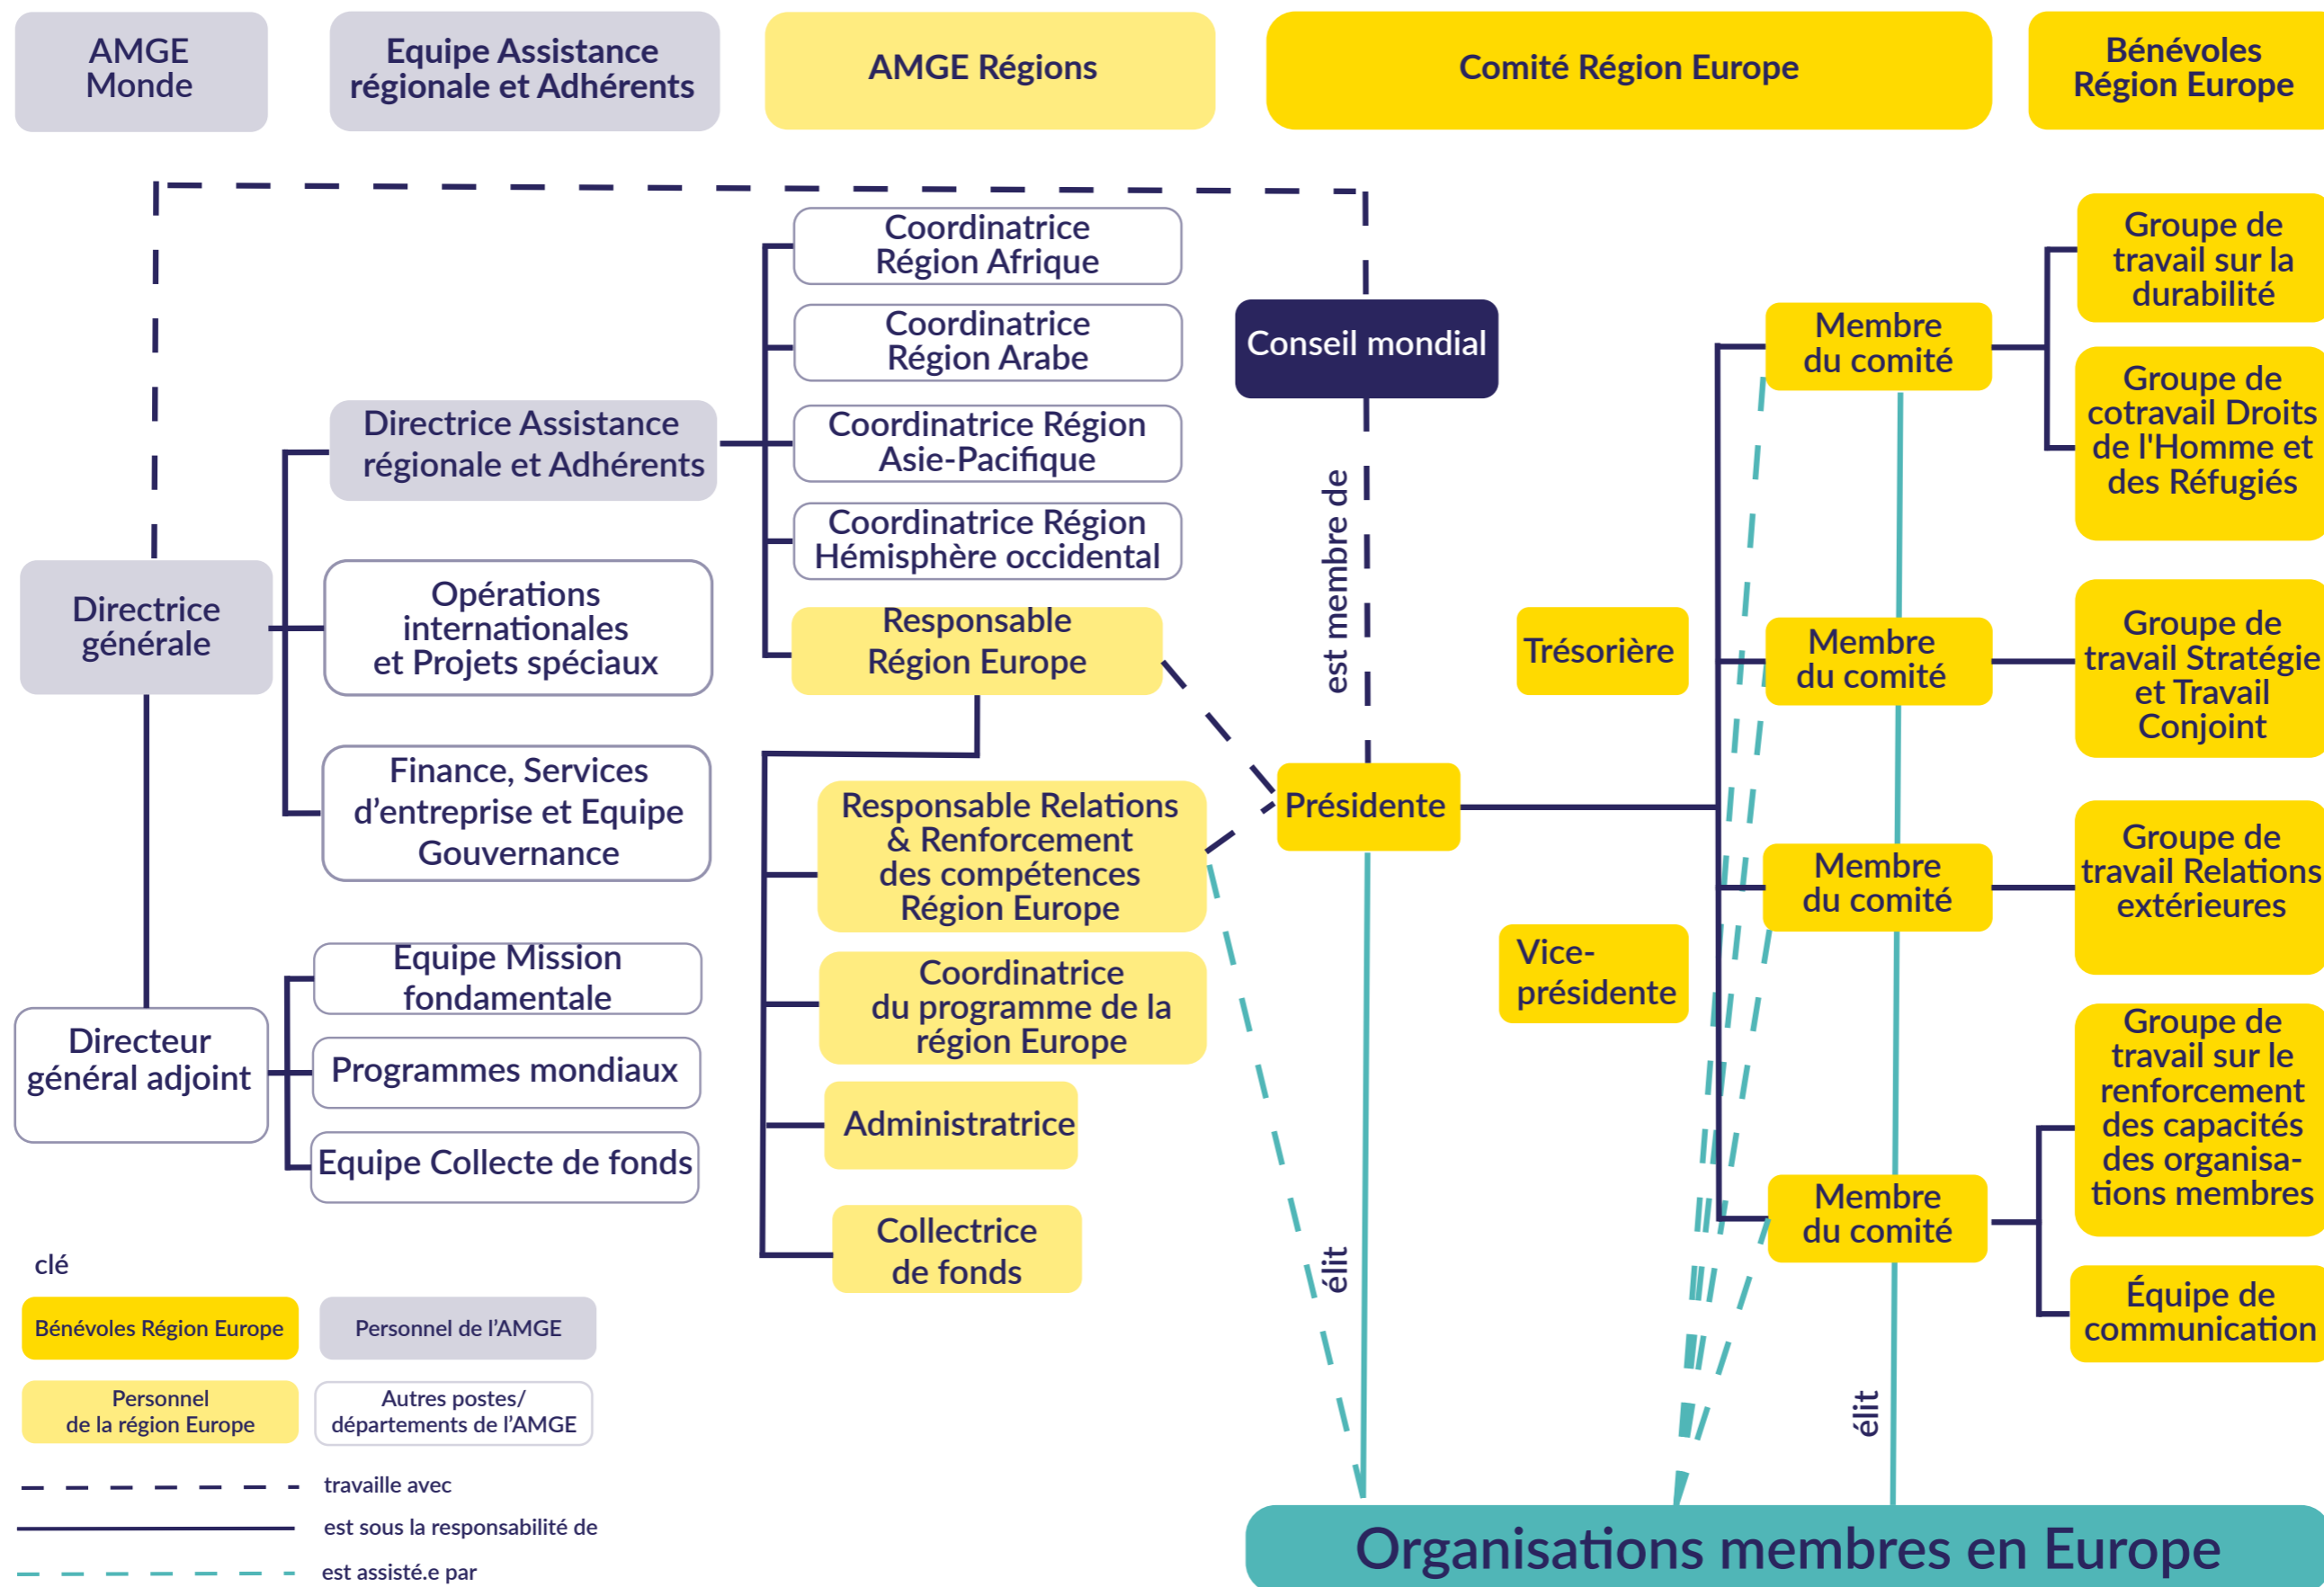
AMGE Monde

Equipe Assistance régionale et Adhérents

AMGE Régions

Comité Région Europe

Bénévoles Région Europe

Coordinatrice Région Afrique

Coordinatrice Région Arabe

Coordinatrice Région Asie-Pacifique

Coordinatrice Région Hémisphère occidental

Responsable Région Europe

Conseil mondial

est membre de

Directrice Assistance régionale et Adhérents

Directrice générale

Opérations internationales et Projets spéciaux

Finance, Services d'entreprise et Equipe Gouvernance

Directeur général adjoint

Equipe Mission fondamentale

Programmes mondiaux

Equipe Collecte de fonds

Responsable Relations & Renforcement des compétences Région Europe

Coordinatrice du programme de la région Europe

Administratrice

Collectrice de fonds

Présidente

Trésorière

Vice-présidente

Membre du comité

Membre du comité

Membre du comité

Membre du comité

Groupe de travail sur la durabilité

Groupe de cotravail Droits de l'Homme et des Réfugiés

Groupe de travail Stratégie et Travail Conjoint

Groupe de travail Relations extérieures

Groupe de travail sur le renforcement des capacités des organisations membres

Équipe de communication

élit

élit

Organisations membres en Europe

clé

Bénévoles Région Europe

Personnel de l'AMGE

Personnel de la région Europe

Autres postes/ départements de l'AMGE

travaille avec

est sous la responsabilité de

est assisté.e par